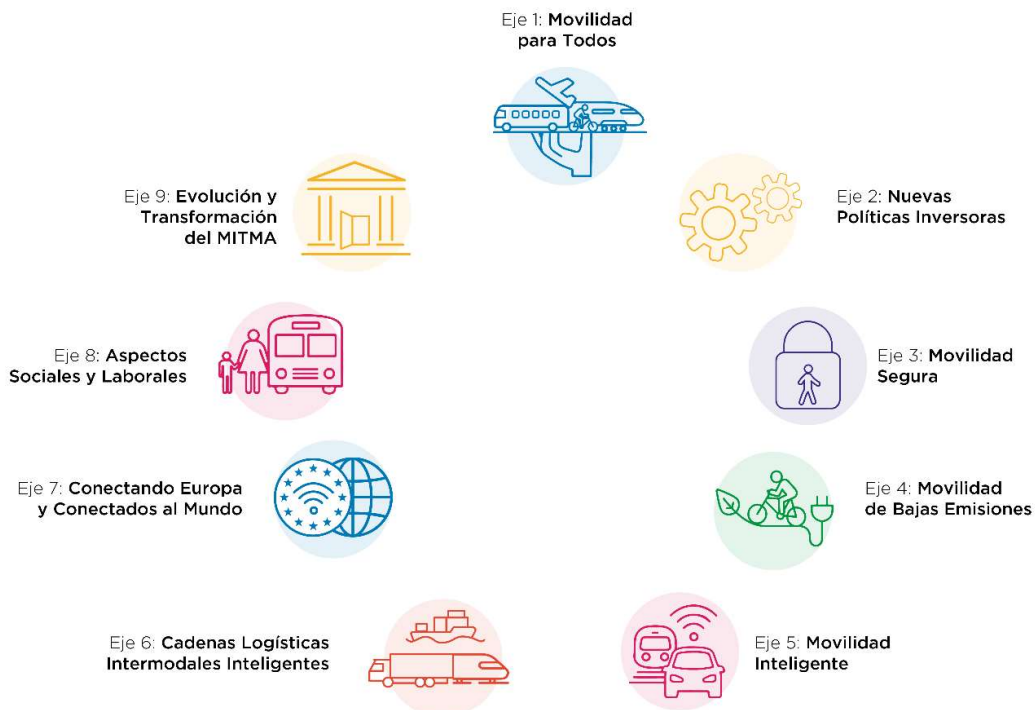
Eje 1: Movilidad para Todos

Eje 2: Nuevas Políticas Inversoras

Eje 3: Movilidad Segura

Eje 4: Movilidad de Bajas Emisiones

Eje 5: Movilidad Inteligente

Eje 6: Cadenas Logísticas Intermodales Inteligentes

Eje 7: Conectando Europa y Conectados al Mundo

Eje 8: Aspectos Sociales y Laborales

Eje 9: Evolución y Transformación del MITMA